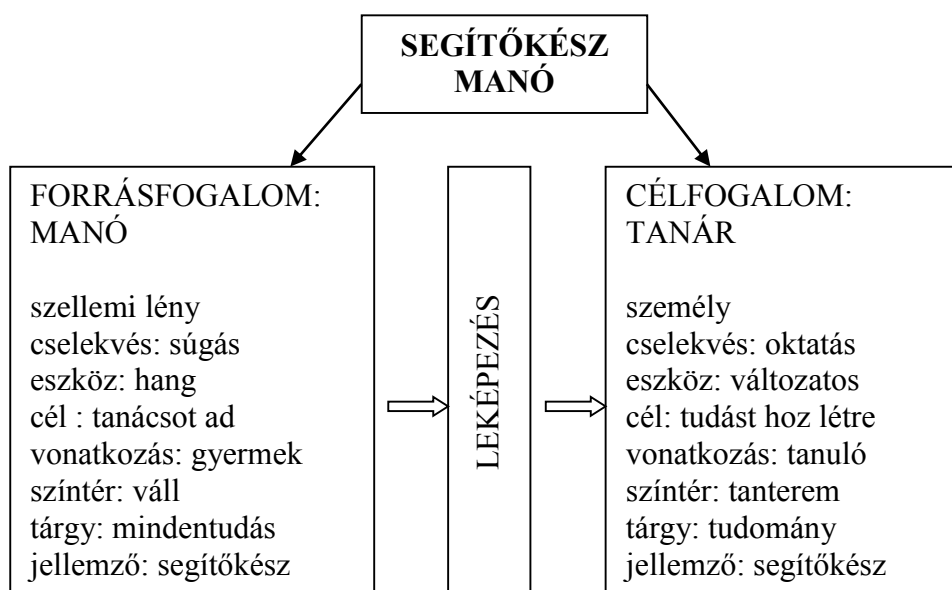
SEGÍTŐKÉSZ MANÓ

FORRÁSFOGALOM: MANÓ

szellemi lény
cselekvés: súgás
eszköz: hang
cél : tanácsot ad
vonatkozás: gyermek
színtér: váll
tárgy: mindentudás
jellemző: segítőkész

LEKÉPEZÉS

CÉLFOGALOM: TANÁR

személy
cselekvés: oktatás
eszköz: változatos
cél: tudást hoz létre
vonatkozás: tanuló
színtér: tanterem
tárgy: tudomány
jellemző: segítőkész